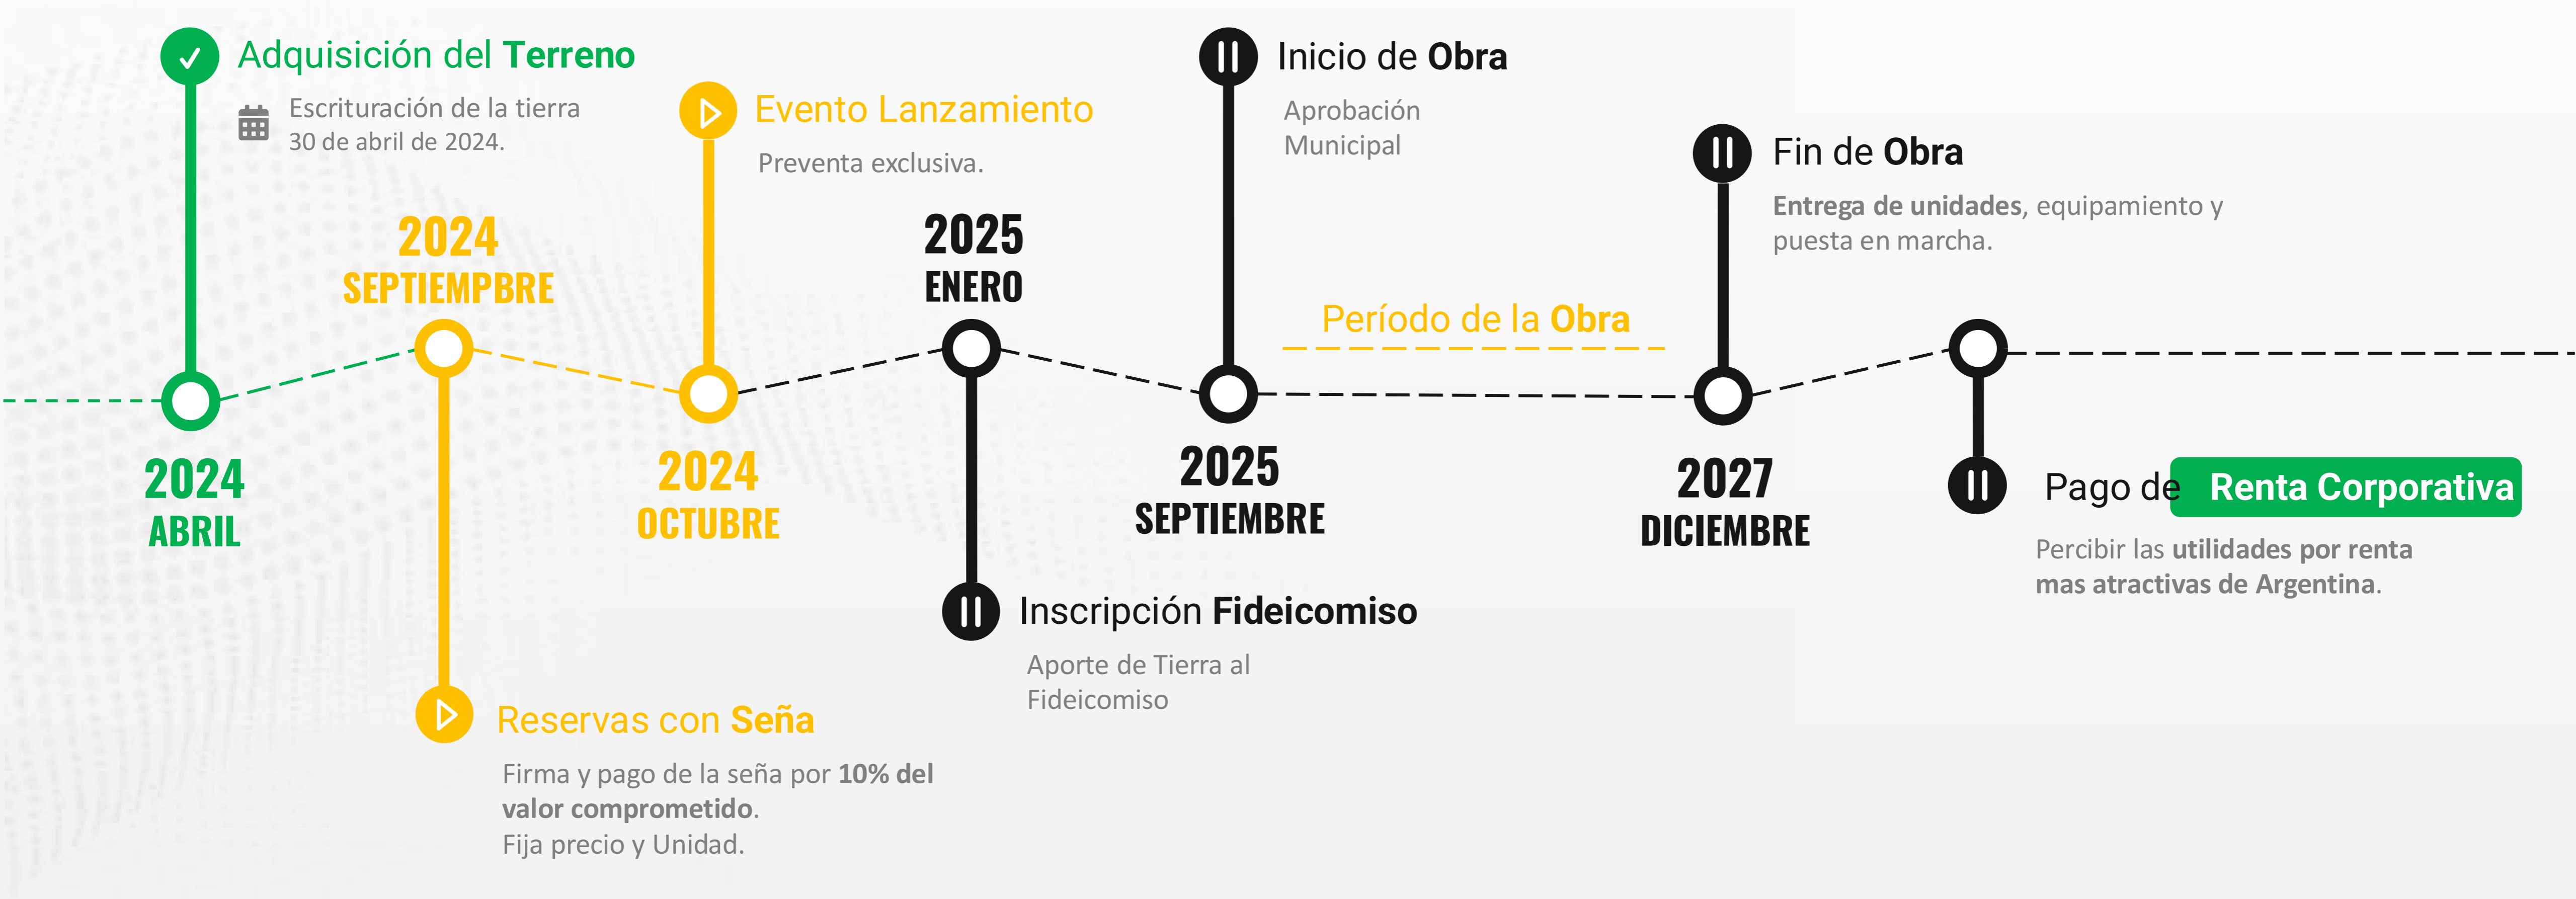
Adquisición del Terreno

Escrituración de la tierra
30 de abril de 2024.

2024
ABRIL

2024
SEPTIEMPBRE

Reservas con Seña

Firma y pago de la seña por 10% del valor comprometido.
Fija precio y Unidad.

Evento Lanzamiento

Preventa exclusiva.

2024
OCTUBRE

2025
ENERO

Inscripción Fideicomiso

Aporte de Tierra al Fideicomiso

Inicio de Obra

Aprobación Municipal

2025
SEPTIEMBRE

Período de la Obra

Fin de Obra

Entrega de unidades, equipamiento y puesta en marcha.

2027
DICIEMBRE

Pago de Renta Corporativa

Percibir las utilidades por renta mas atractivas de Argentina.